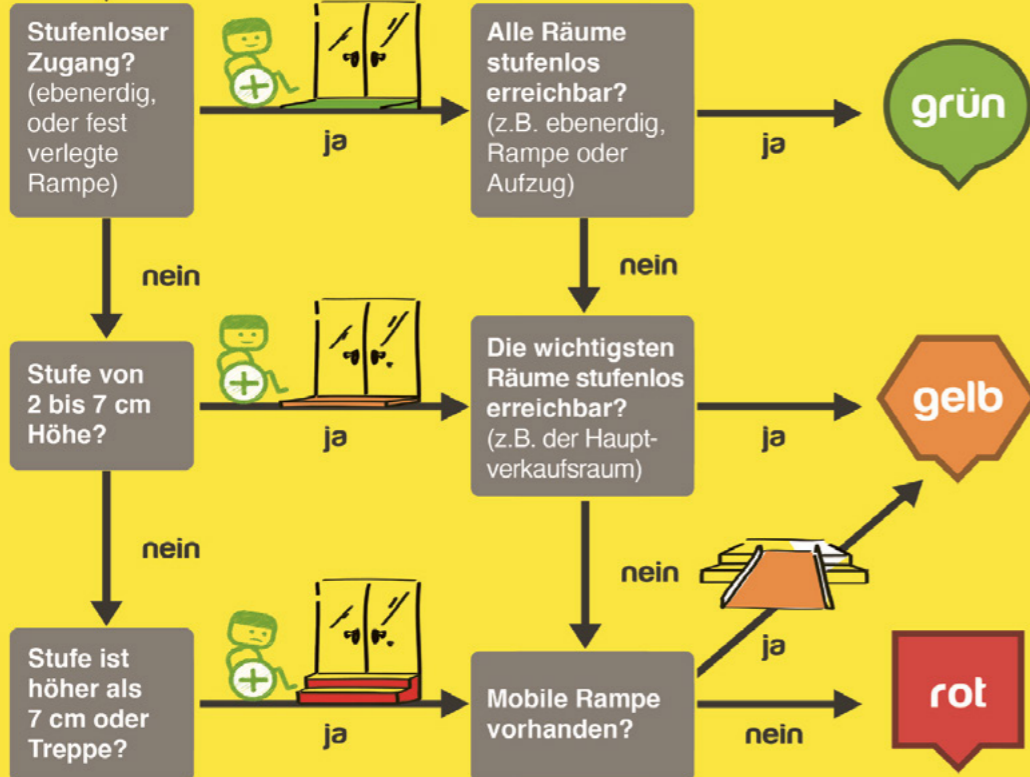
Stufenloser Zugang? (ebenerdig, oder fest verlegte Rampe)

ja

Alle Räume stufenlos erreichbar? (z.B. ebenerdig, Rampe oder Aufzug)

ja

grün

nein

nein

Stufe von 2 bis 7 cm Höhe?

ja

Die wichtigsten Räume stufenlos erreichbar? (z.B. der Hauptverkaufsraum)

ja

gelb

nein

nein

ja

Stufe ist höher als 7 cm oder Treppe?

ja

Mobile Rampe vorhanden?

nein

rot